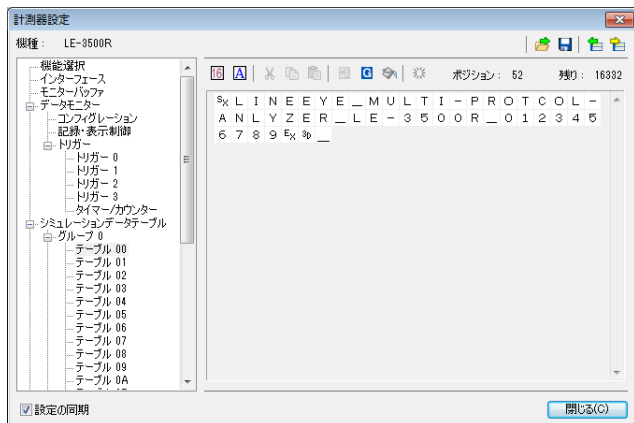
計測器設定

機種： LE-3500R

機能選択
インターフェース
モニターバッファ
データモニター
コンフィグレーション
記録・表示制御
トリガー
トリガー 0
トリガー 1
トリガー 2
トリガー 3
タイマー/カウンター
シミュレーションデータテーブル
グループ 0
テーブル 00
テーブル 01
テーブル 02
テーブル 03
テーブル 04
テーブル 05
テーブル 06
テーブル 07
テーブル 08
テーブル 09
テーブル 0A

16 A

ポジション： 52 残り： 16332

$^S_X$ L I N E E Y E _ M U L T I - P R O T O C O L - A N L Y Z E R _ L E - 3 5 0 0 R _ 0 1 2 3 4 5 6 7 8 9 $^E_X$ $^3_D$ _

設定の同期

閉じる(C)